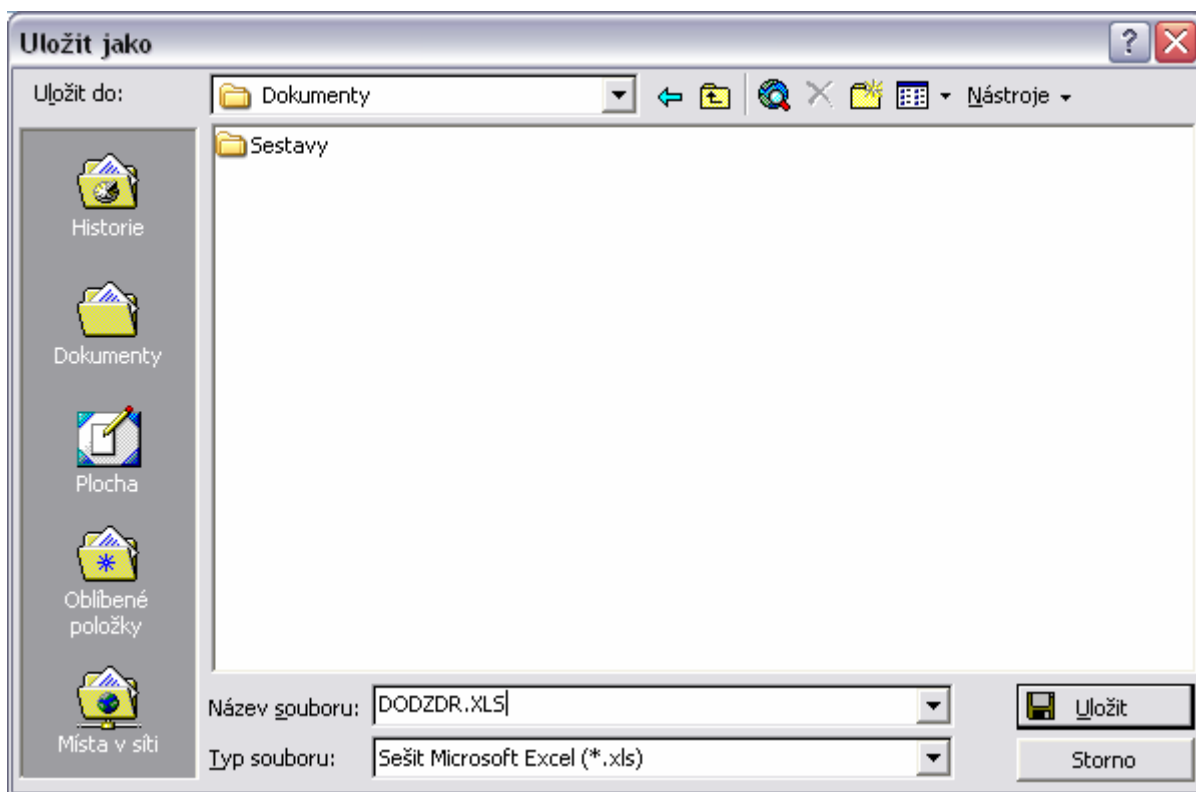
Uložit jako

Uložit do: Dokumenty

Nástroje

Sestavy

Historie

Dokumenty

Plocha

Oblíbené položky

Místa v síti

Název souboru: DODZDR.XLS

Typ souboru: Sešit Microsoft Excel (*.xls)

Uložit

Storno